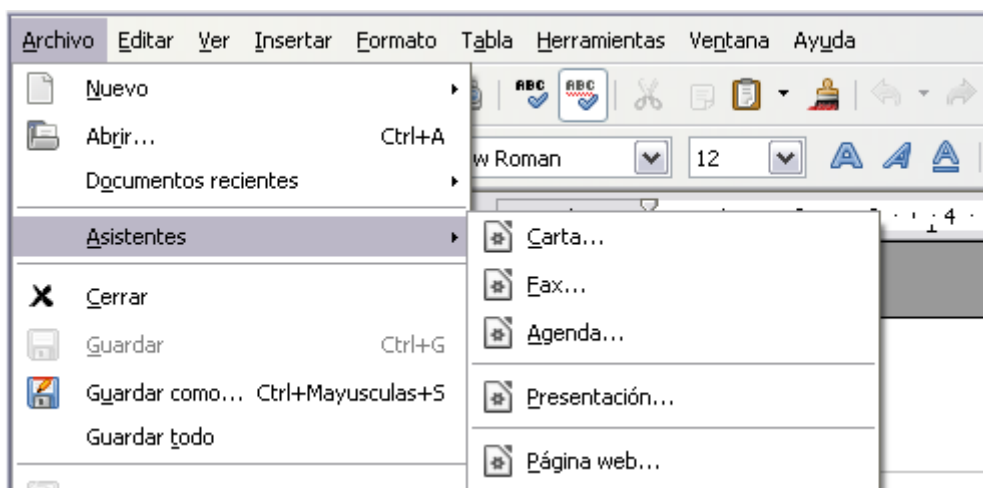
Archivo Editar Ver Insertar Formato Tabla Herramientas Ventana Ayuda

Nuevo
Abrir... Ctrl+A
Documentos recientes
Asistentes
Cerrar
Guardar Ctrl+G
Guardar como... Ctrl+Mayusculas+S
Guardar todo

w Roman
12

Carta...
Fax...
Agenda...
Presentación...
Página web...